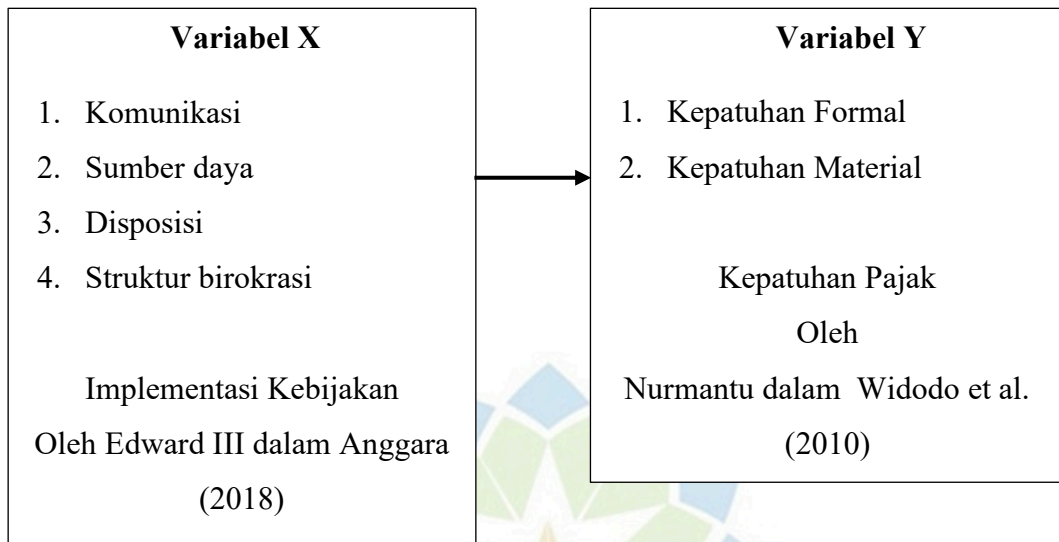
Variabel X

1. Komunikasi
2. Sumber daya
3. Disposisi
4. Struktur birokrasi

Implementasi Kebijakan
Oleh Edward III dalam Anggara
(2018)

Variabel Y

1. Kepatuhan Formal
2. Kepatuhan Material

Kepatuhan Pajak
Oleh
Nurmantu dalam Widodo et al.
(2010)